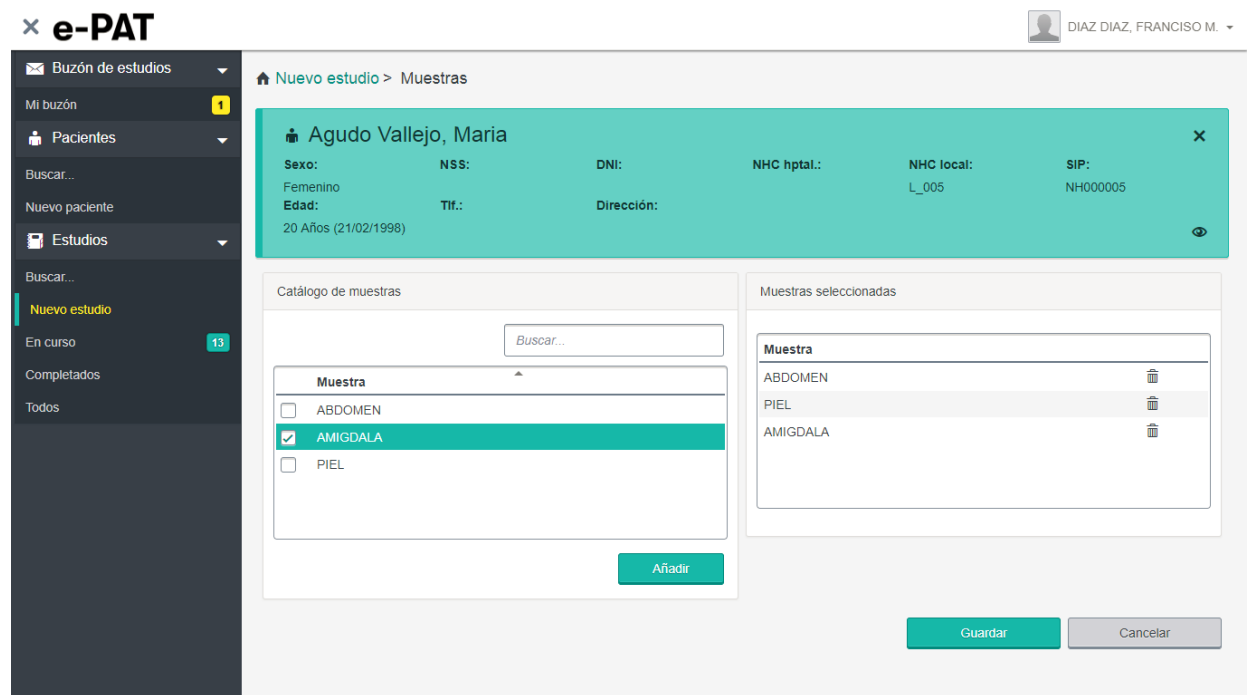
× e-PAT

DIAZ DIAZ, FRANCISO M.

Buzón de estudios
Mi buzón 1
Pacientes
Buscar...
Nuevo paciente
Estudios
Buscar...
Nuevo estudio
En curso 13
Completados
Todos

Nuevo estudio > Muestras

Agudo Vallejo, Maria

×

Sexo: Femenino
NSS:
DNI:
NHC hptal.:
NHC local: L_005
SIP: NH000005
Edad: 20 Años (21/02/1998)
Tlf.:
Dirección:

Catálogo de muestras

Buscar...

| | Muestra |
|---|---|
| ☐ | ABDOMEN |
| ☑ | AMIGDALA |
| ☐ | PIEL |

Añadir

Muestras seleccionadas

| Muestra |
|---|
| ABDOMEN |
| PIEL |
| AMIGDALA |

Guardar
Cancelar